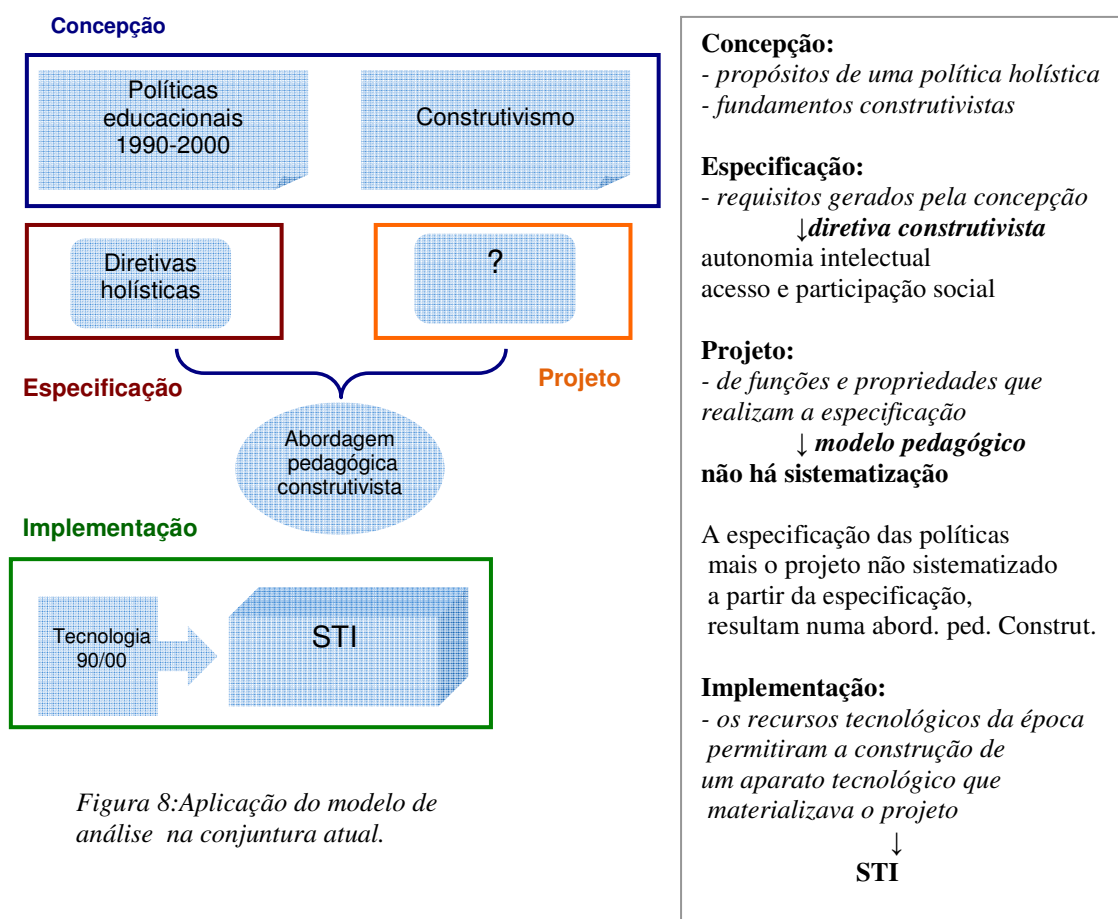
Concepção

Políticas educacionais 1990-2000

Construtivismo

Diretivas holísticas

?

Especificação

Projeto

Abordagem pedagógica construtivista

Implementação

Tecnologia 90/00

STI

*Figura 8:Aplicação do modelo de análise na conjuntura atual.*

**Concepção:**
- *propósitos de uma política holística*
- *fundamentos construtivistas*

**Especificação:**
- *requisitos gerados pela concepção*
↓***diretiva construtivista***
autonomia intelectual
acesso e participação social

**Projeto:**
- *de funções e propriedades que realizam a especificação*
↓ ***modelo pedagógico***
**não há sistematização**

A especificação das políticas mais o projeto não sistematizado a partir da especificação, resultam numa abord. ped. Construt.

**Implementação:**
- *os recursos tecnológicos da época permitiram a construção de um aparato tecnológico que materializava o projeto*
↓
**STI**